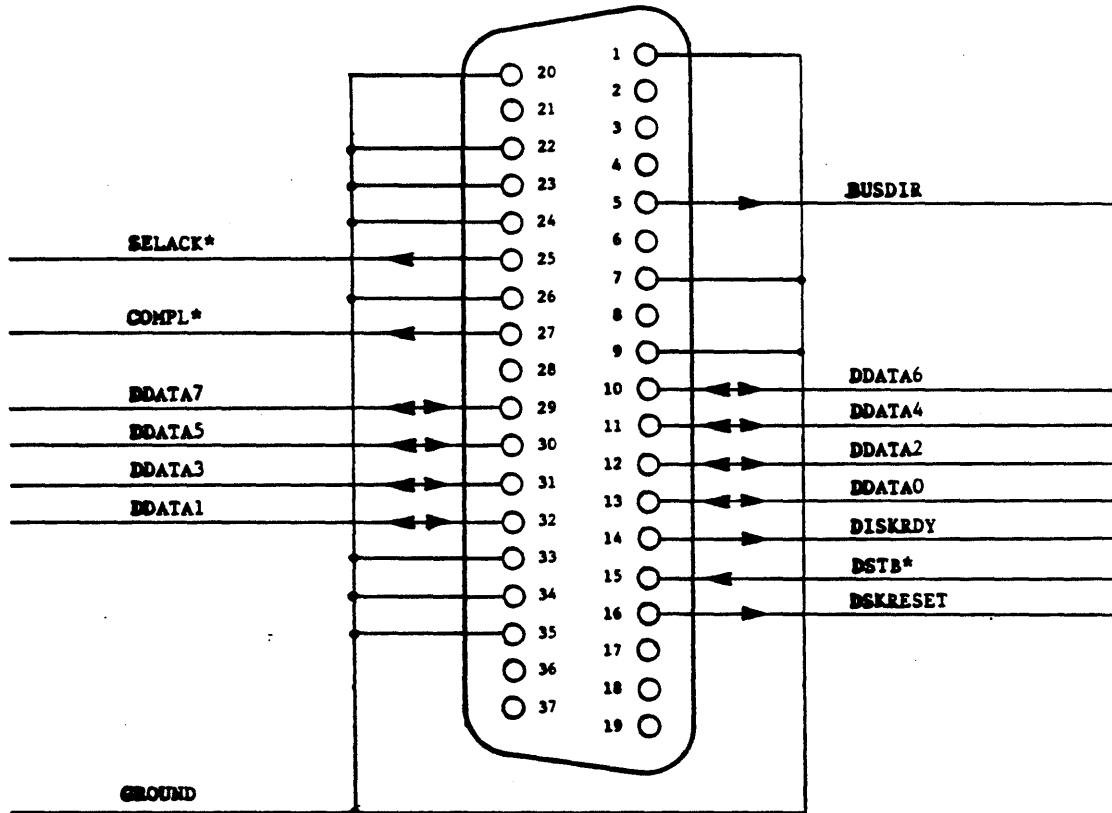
20
21
22
23
24
SELACK*
25
26
COMPL*
27
28
DDATA7
29
DDATA5
30
DDATA3
31
DDATA1
32
33
34
35
36
37
1
2
3
4
5
BUSDIR
6
7
8
9
10
DDATA6
11
DDATA4
12
DDATA2
13
DDATA0
14
DISKRDY
15
DSTB*
16
DSKRESET
17
18
19
GROUND